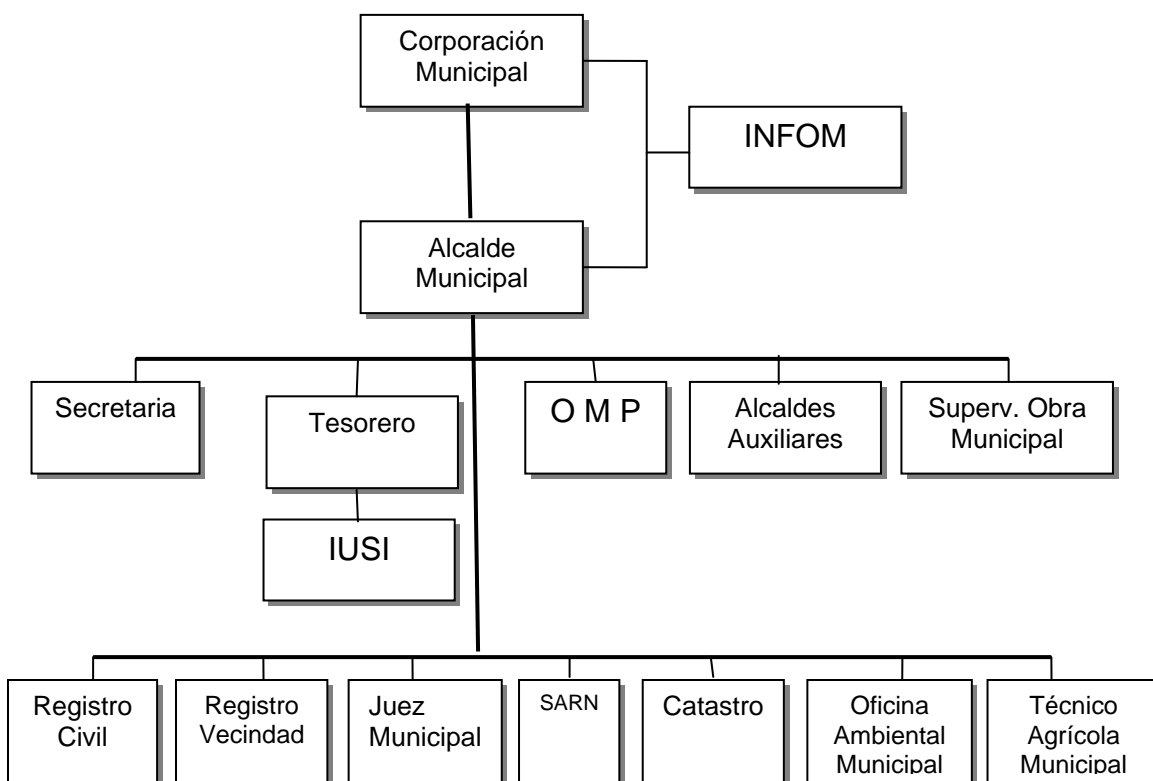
Corporación Municipal

INFOM

Alcalde Municipal

Secretaria

Tesorero

IUSI

O M P

Alcaldes Auxiliares

Superv. Obra Municipal

Registro Civil

Registro Vecindad

Juez Municipal

SARN

Catastro

Oficina Ambiental Municipal

Técnico Agrícola Municipal